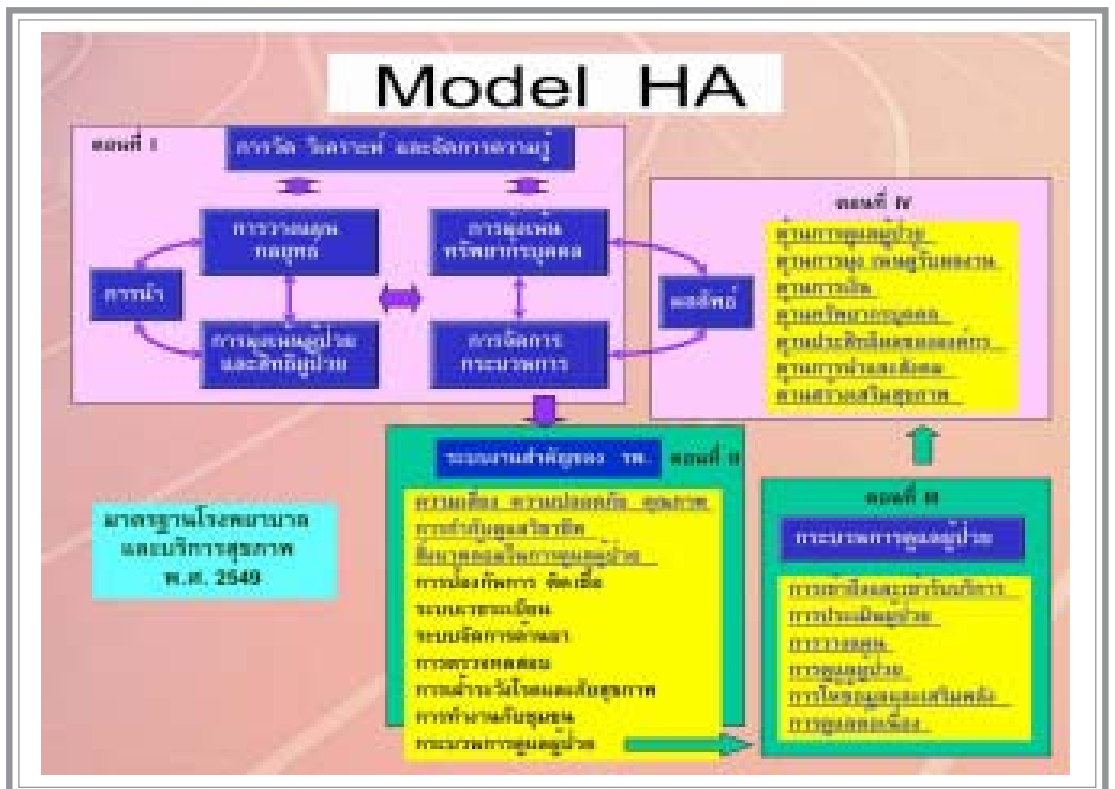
Model HA

ตอนที่ I

การวัด วิเคราะห์ และจัดการความรู้

การวางแผนกลยุทธ์

การมุ่งเน้นทรัพยากรบุคคล

การนำ

การมุ่งเน้นผู้ป่วยและสิทธิผู้ป่วย

การจัดการกระบวนการ

ผลลัพธ์

ตอนที่ IV

ด้านการดูแลผู้ป่วย
ด้านการมุ่งเน้นผู้รับผลงาน
ด้านการเงิน
ด้านทรัพยากรบุคคล
ด้านประสิทธิผลขององค์กร
ด้านการนำและสังคม
ด้านสร้างเสริมสุขภาพ

ระบบงานสำคัญของ รพ.

ตอนที่ II

ความเสี่ยง ความปลอดภัย คุณภาพ
การกำกับดูแลวิชาชีพ
สิ่งแวดล้อมในการดูแลผู้ป่วย
การป้องกันการติดเชื้อ
ระบบเวชระเบียน
ระบบจัดการด้านยา
การตรวจทดสอบ
การเฝ้าระวังโรคและภัยสุขภาพ
การทำงานกับชุมชน
กระบวนการดูแลผู้ป่วย

ตอนที่ III

กระบวนการดูแลผู้ป่วย

การเข้าถึงและเข้ารับบริการ
การประเมินผู้ป่วย
การวางแผน
การดูแลผู้ป่วย
การให้ข้อมูลและเสริมพลัง
การดูแลต่อเนื่อง

มาตรฐานโรงพยาบาลและบริการสุขภาพ พ.ศ. 2549